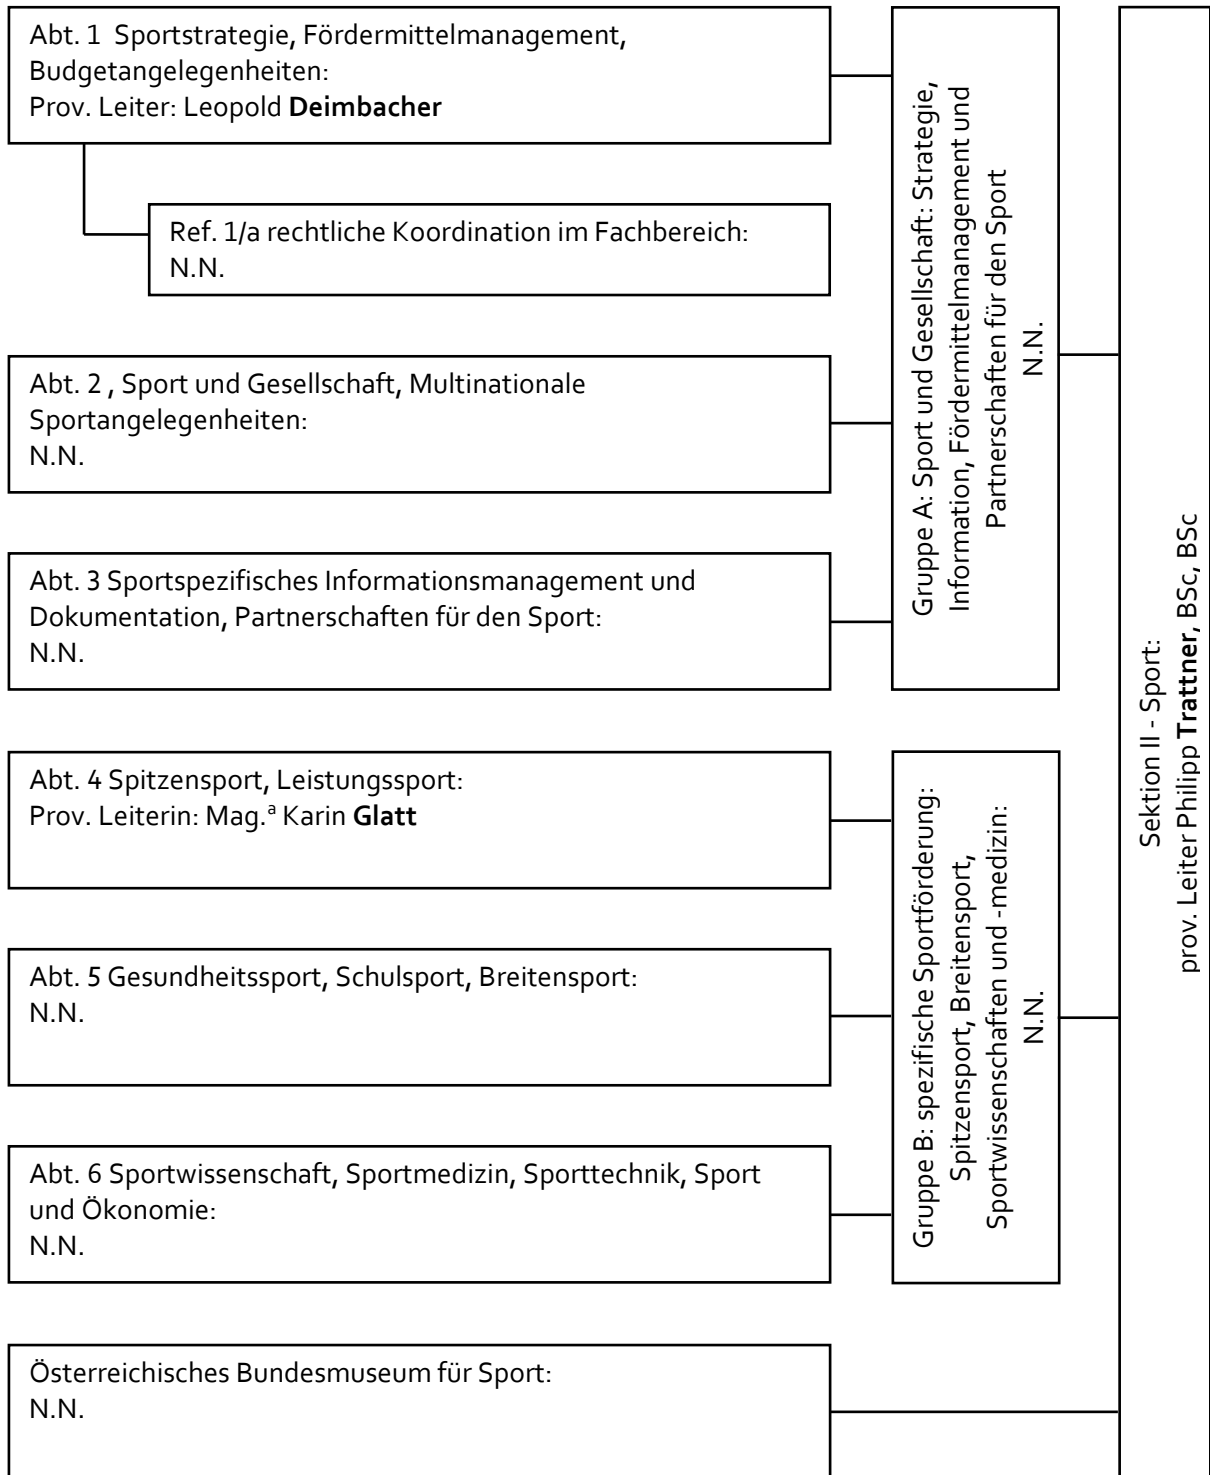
Abt. 1 Sportstrategie, Fördermittelmanagement, Budgetangelegenheiten:
Prov. Leiter: Leopold **Deimbacher**

Ref. 1/a rechtliche Koordination im Fachbereich:
N.N.

Abt. 2 , Sport und Gesellschaft, Multinationale Sportangelegenheiten:
N.N.

Abt. 3 Sportspezifisches Informationsmanagement und Dokumentation, Partnerschaften für den Sport:
N.N.

Gruppe A: Sport und Gesellschaft: Strategie, Information, Fördermittelmanagement und Partnerschaften für den Sport
N.N.

Abt. 4 Spitzensport, Leistungssport:
Prov. Leiterin: Mag.$^{a}$ Karin **Glatt**

Abt. 5 Gesundheitssport, Schulsport, Breitensport:
N.N.

Abt. 6 Sportwissenschaft, Sportmedizin, Sporttechnik, Sport und Ökonomie:
N.N.

Gruppe B: spezifische Sportförderung: Spitzensport, Breitensport, Sportwissenschaften und -medizin:
N.N.

Österreichisches Bundesmuseum für Sport:
N.N.

Sektion II - Sport:
prov. Leiter Philipp **Trattner**, BSc, BSc